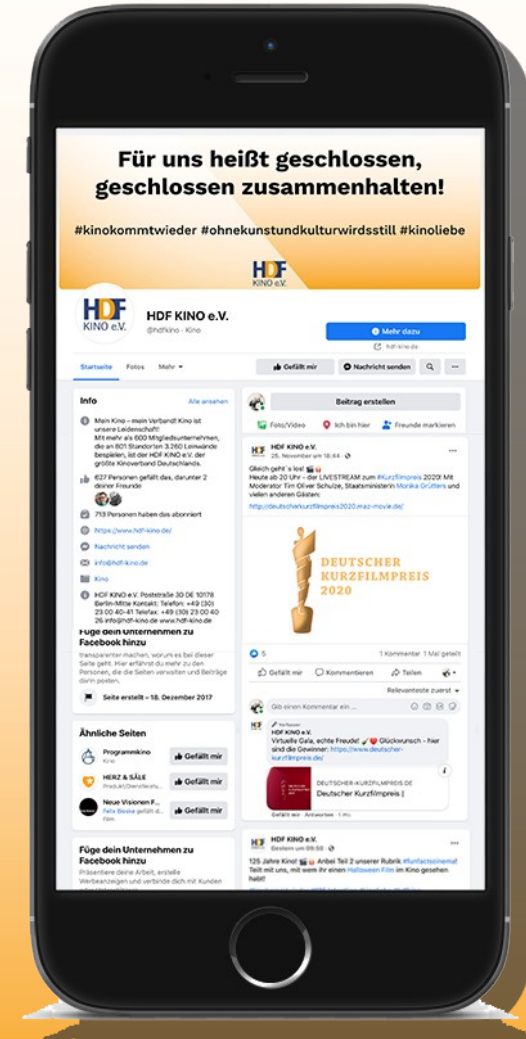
Für uns heißt geschlossen, geschlossen zusammenhalten!

#kinokommtwieder #ohnekunstundkulturwirdsstill #kinoliebe

HDF KINO e.V.

HDF KINO e.V.
@hdfkino · Kino

Mehr dazu
hdf-kino.de

Startseite Fotos Mehr
Gefällt mir Nachricht senden

Info Alle ansehen
Mein Kino – mein Verband! Kino ist unsere Leidenschaft! Mit mehr als 600 Mitgliedsunternehmen, die an 801 Standorten 3.260 Leinwände bespielen, ist der HDF KINO e.V. der größte Kinoverband Deutschlands.
627 Personen gefällt das, darunter 2 deiner Freunde
713 Personen haben das abonniert
https://www.hdf-kino.de/
Nachricht senden
info@hdf-kino.de
Kino
HDF KINO e.V. Poststraße 30 DE 10178 Berlin-Mitte Kontakt: Telefon: +49 (30) 23 00 40-41 Telefax: +49 (30) 23 00 40 26 info@hdf-kino.de www.hdf-kino.de

Füge dein Unternehmen zu Facebook hinzu
transparenter machen, worum es bei dieser Seite geht. Hier erfährst du mehr zu den Personen, die die Seiten verwalten und Beiträge darin posten.
Seite erstellt – 18. Dezember 2017

Ähnliche Seiten
Programmkino Kino Gefällt mir
HERZ & SÄLE Produkt/Dienstleistung Gefällt mir
Neue Visionen F... Felix Beske gefällt d... Film Gefällt mir

Füge dein Unternehmen zu Facebook hinzu
Präsentiere deine Arbeit, erstelle Werbeanzeigen und verbinde dich mit Kunden

Beitrag erstellen
Foto/Video Ich bin hier Freunde markieren

HDF KINO e.V.
25. November um 18:44
Gleich geht´s los! Heute ab 20 Uhr – der LIVESTREAM zum #Kurzfilmpreis 2020! Mit Moderator Tim Oliver Schulze, Staatsministerin Monika Grütters und vielen anderen Gästen:
http://deutscherkurzfilmpreis2020.maz-movie.de/

DEUTSCHER KURZFILMPREIS 2020

5 1 Kommentar 1 Mal geteilt
Gefällt mir Kommentieren Teilen
Relevanteste zuerst
Gib einen Kommentar ein ...

Verfasser
HDF KINO e.V.
Virtuelle Gala, echte Freude! Glückwunsch - hier sind die Gewinner: https://www.deutscher-kurzfilmpreis.de/
DEUTSCHER-KURZFILMPREIS.DE
Deutscher Kurzfilmpreis |
Gefällt mir Antworten 1 Wo.

HDF KINO e.V.
Gestern um 09:55
125 Jahre Kino! Anbei Teil 2 unserer Rubrik #funfactscinema! Teilt mit uns, mit wem ihr einen Halloween Film im Kino gesehen habt!